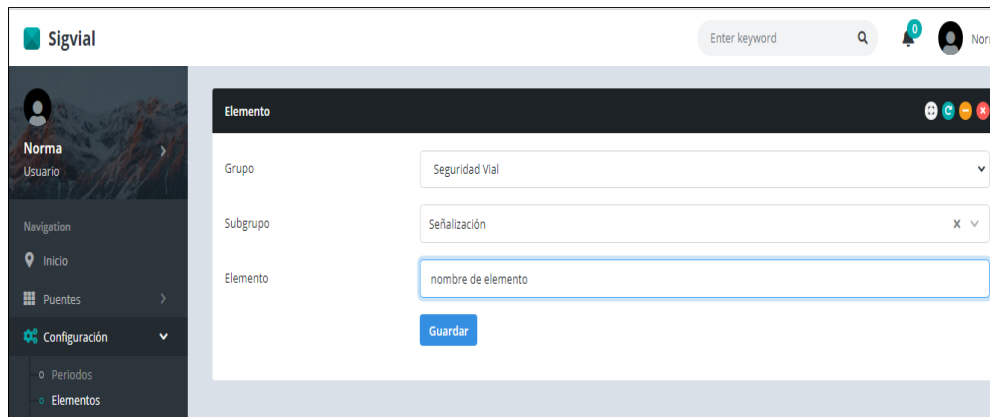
Sigvial

Enter keyword

0

Nor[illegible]

Norma
Usuario

Navigation

Inicio

Puentes

Configuración

Periodos

Elementos

Elemento

Grupo
Seguridad Vial

Subgrupo
Señalización

Elemento
nombre de elemento

Guardar